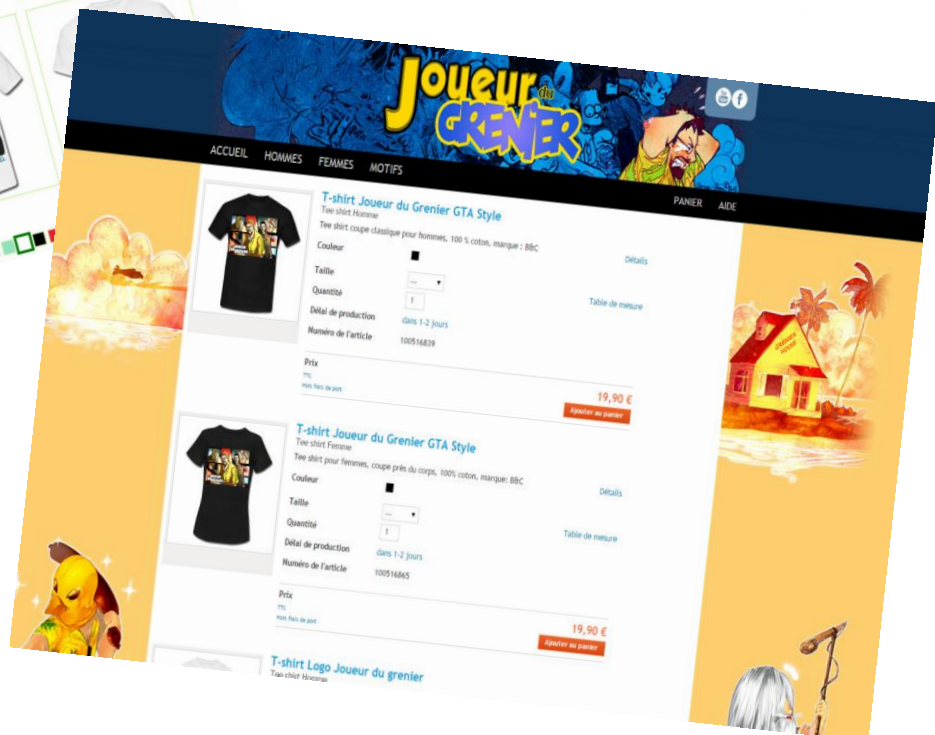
Joueur du GRENIER

ACCUEIL HOMMES FEMMES MOTIFS

PANIER AIDE

T-shirt Joueur du Grenier GTA Style
Tee shirt Homme
Tee shirt coupe classique pour hommes, 100 % coton, marque : B&C

Couleur
Détails
Taille
Quantité 1
Table de mesure
Délai de production dans 1-2 jours
Numéro de l'article 100516839

Prix
TTC
Hors frais de port
19,90 €
Ajouter au panier

T-shirt Joueur du Grenier GTA Style
Tee shirt Femme
Tee shirt pour femmes, coupe près du corps, 100% coton, marque: B&C

Couleur
Détails
Taille
Quantité 1
Table de mesure
Délai de production dans 1-2 jours
Numéro de l'article 100516865

Prix
TTC
Hors frais de port
19,90 €
Ajouter au panier

T-shirt Logo Joueur du grenier
Tee shirt Homme